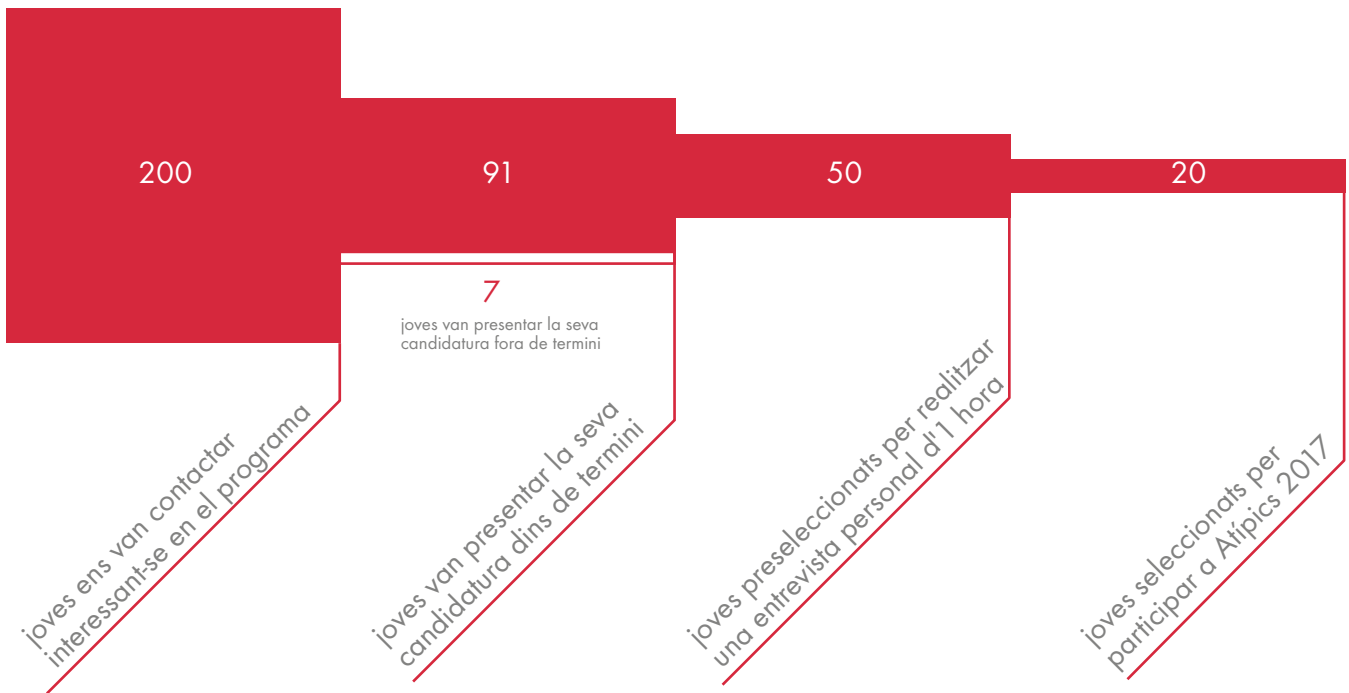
200

91

50

20

7
joves van presentar la seva candidatura fora de termini

joves ens van contactar interessant-se en el programa

joves van presentar la seva candidatura dins de termini

joves preseleccionats per realitzar una entrevista personal d'1 hora

joves seleccionats per participar a Atípics 2017